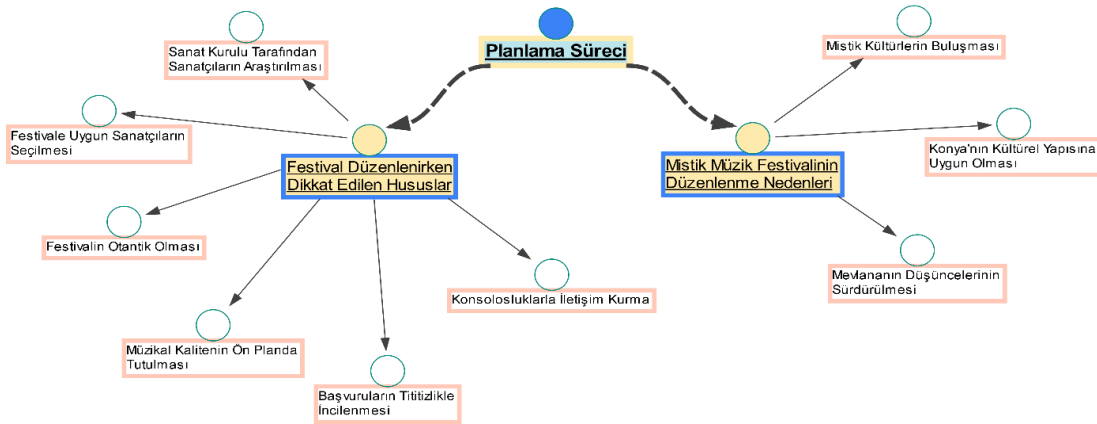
Planlama Süreci

Festival Düzenlenirken Dikkat Edilen Hususlar

Sanat Kurulu Tarafından Sanatçıların Araştırılması

Festivale Uygun Sanatçıların Seçilmesi

Festivalin Otantik Olması

Müzikal Kalitenin Ön Planda Tutulması

Başvuruların Tititizlikle İncilenmesi

Konsolosluklarla İletişim Kurma

Mistik Müzik Festivalinin Düzenlenme Nedenleri

Mistik Kültürlerin Buluşması

Konya'nın Kültürel Yapısına Uygun Olması

Mevlananın Düşüncelerinin Sürdürülmesi